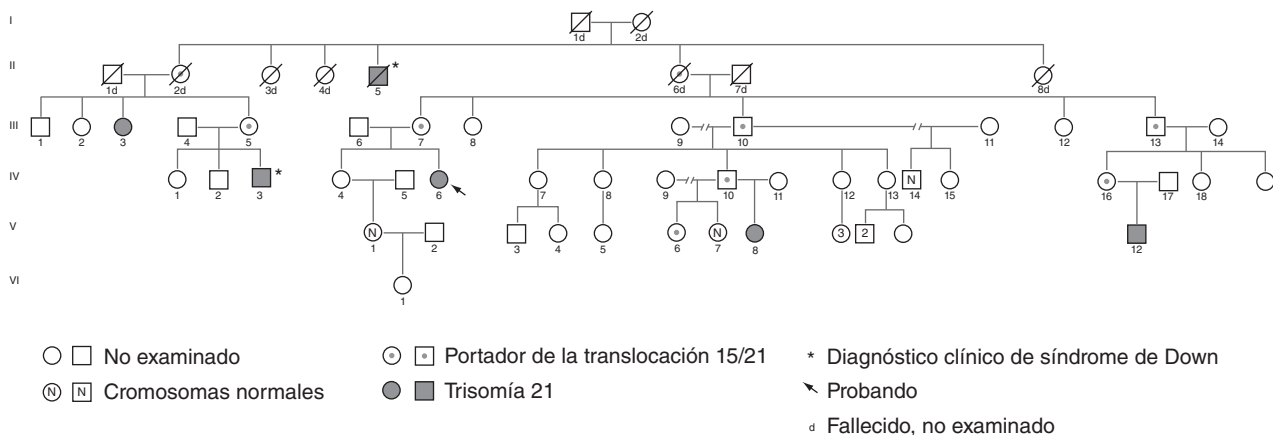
I
1d 2d

II
1d 2d 3d 4d 5 * 6d 7d 8d

III
1 2 3 4 5 6 7 8 9 10 11 12 13 14

IV
1 2 3 * 4 5 6 7 8 9 10 11 12 13 14 N 15 16 17 18

V
N 1 2 3 4 5 6 N 7 8 3 2 12

VI
1

No examinado
N N Cromosomas normales
Portador de la translocación 15/21
Trisomía 21
* Diagnóstico clínico de síndrome de Down
Probando
d Fallecido, no examinado